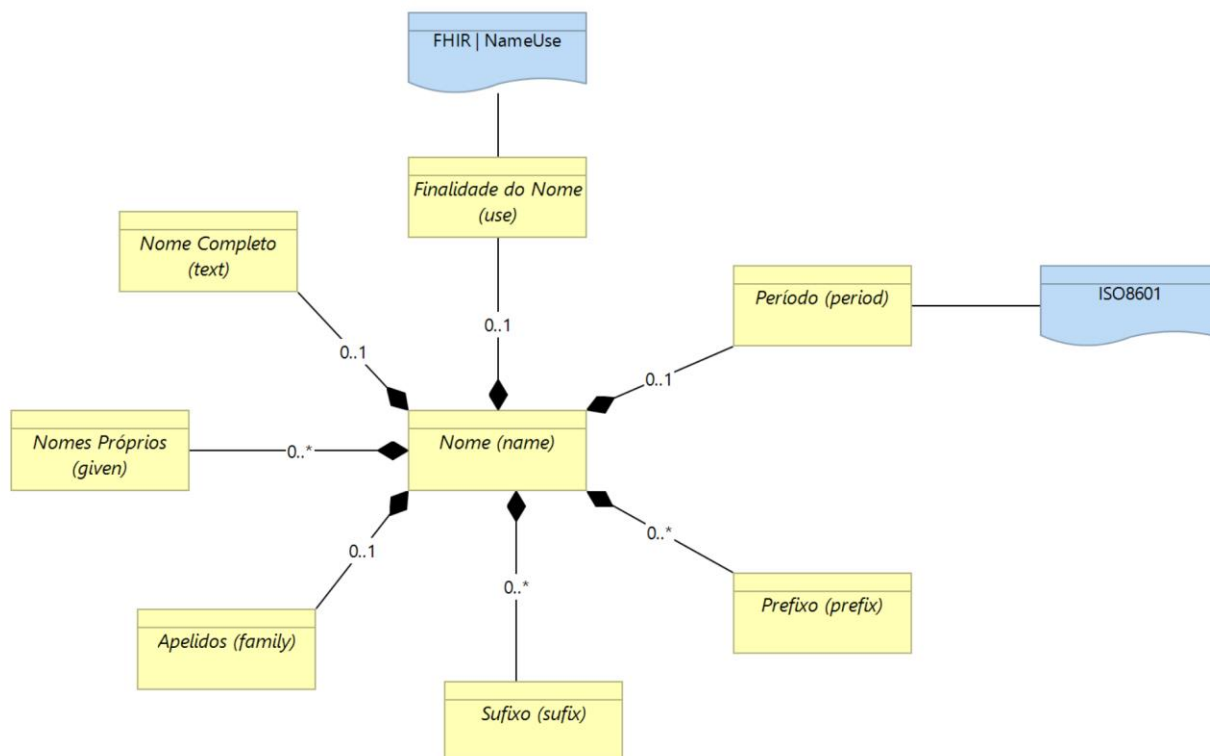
FHIR | NameUse

Finalidade do Nome (use)

Nome Completo (text)

Período (period)

ISO8601

0..1

0..1

0..1

Nomes Próprios (given)

0..*

Nome (name)

0..1

0..*

0..*

Prefixo (prefix)

Apelidos (family)

Sufixo (sufix)